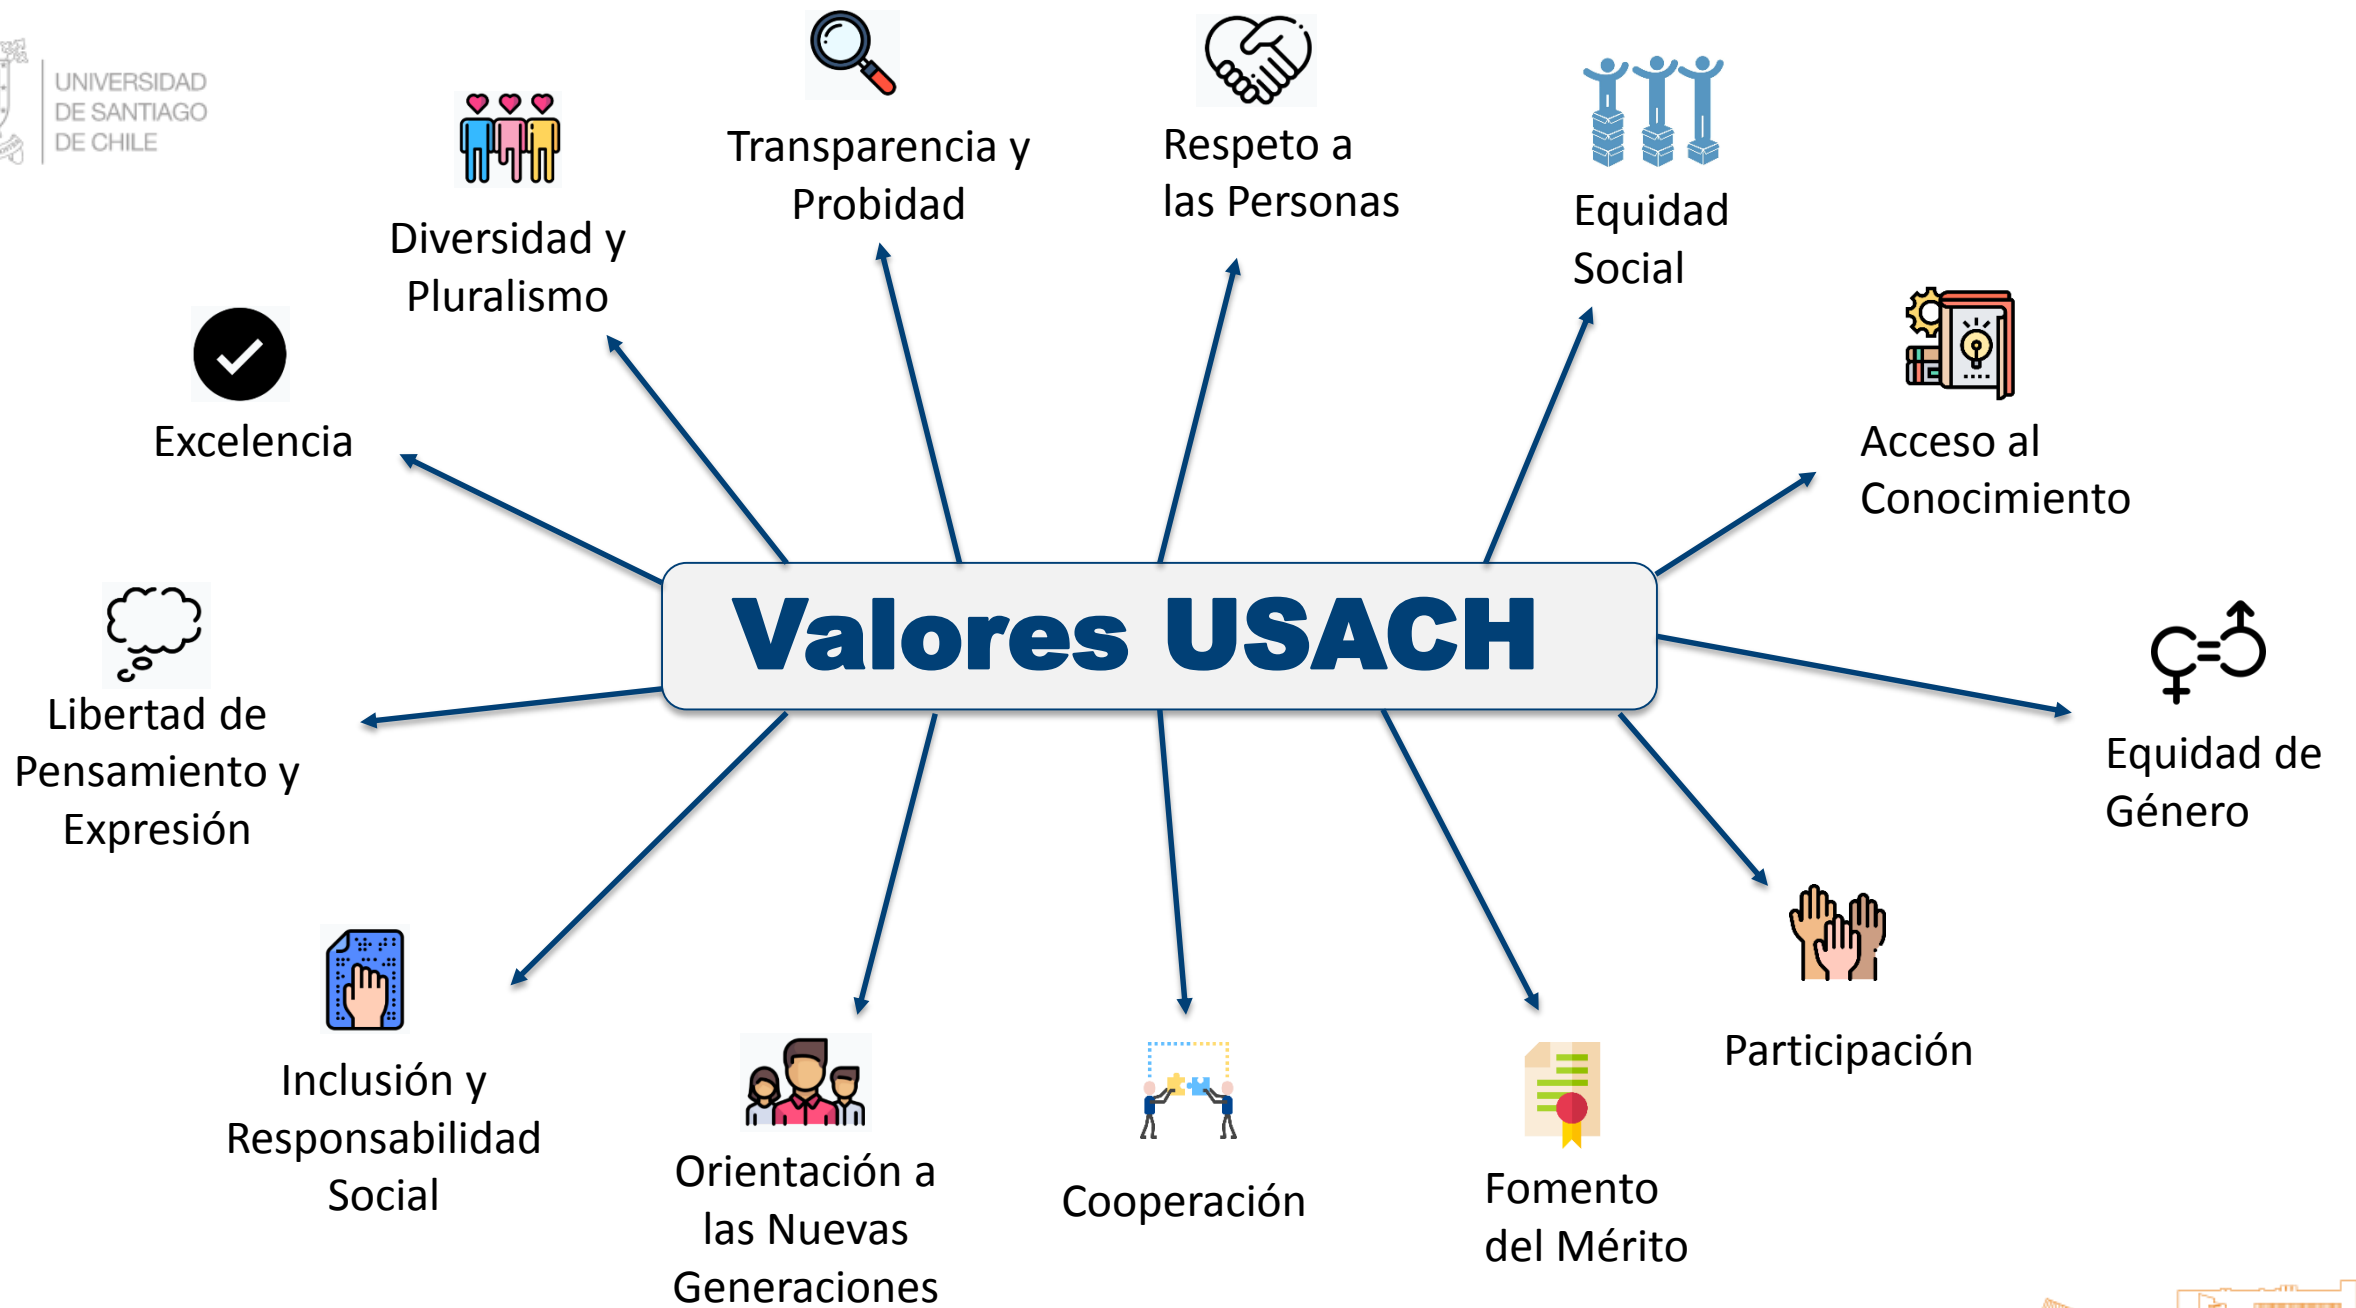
UNIVERSIDAD DE SANTIAGO DE CHILE

Valores USACH

Diversidad y Pluralismo

Transparencia y Probidad

Respeto a las Personas

Equidad Social

Excelencia

Acceso al Conocimiento

Libertad de Pensamiento y Expresión

Equidad de Género

Participación

Inclusión y Responsabilidad Social

Orientación a las Nuevas Generaciones

Cooperación

Fomento del Mérito